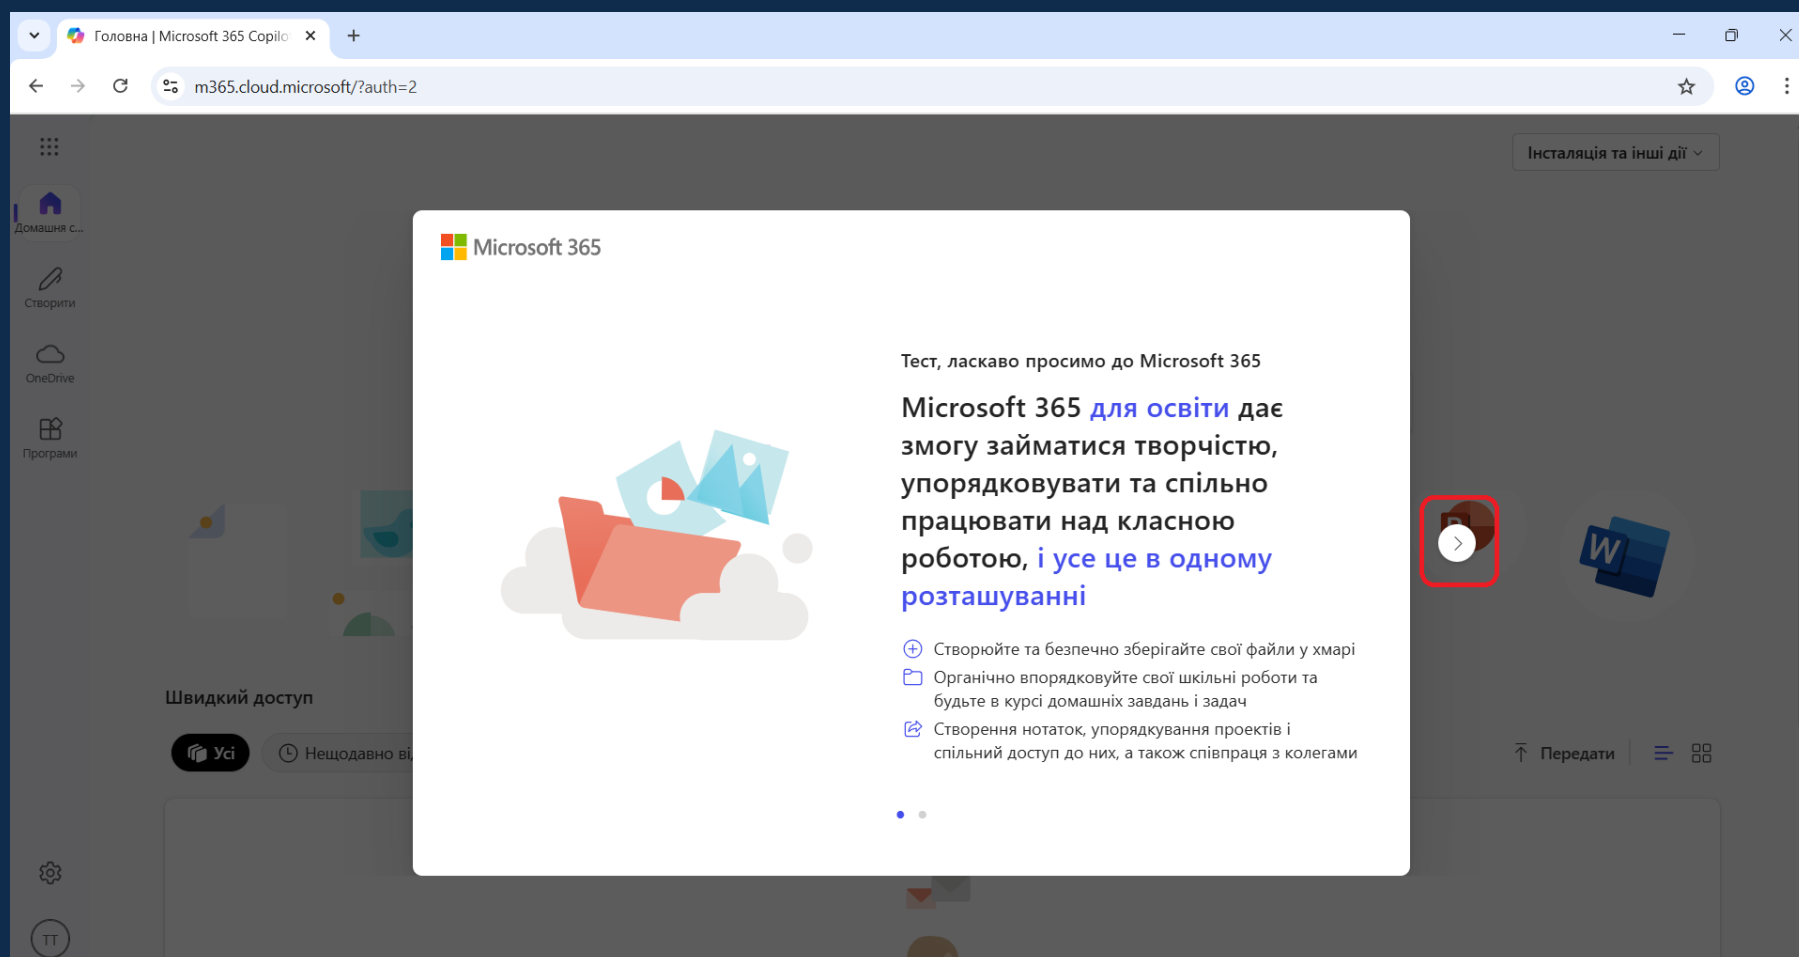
Головна | Microsoft 365 Copilo

m365.cloud.microsoft/?auth=2

Інсталяція та інші дії

Домашня с...

Створити

OneDrive

Програми

Microsoft 365

Тест, ласкаво просимо до Microsoft 365

Microsoft 365 для освіти дає змогу займатися творчістю, упорядковувати та спільно працювати над класною роботою, і усе це в одному розташуванні

Створюйте та безпечно зберігайте свої файли у хмарі

Органічно впорядковуйте свої шкільні роботи та будьте в курсі домашніх завдань і задач

Створення нотаток, упорядкування проектів і спільний доступ до них, а також співпраця з колегами

Швидкий доступ

Усі

Нещодавно ві

Передати

TT